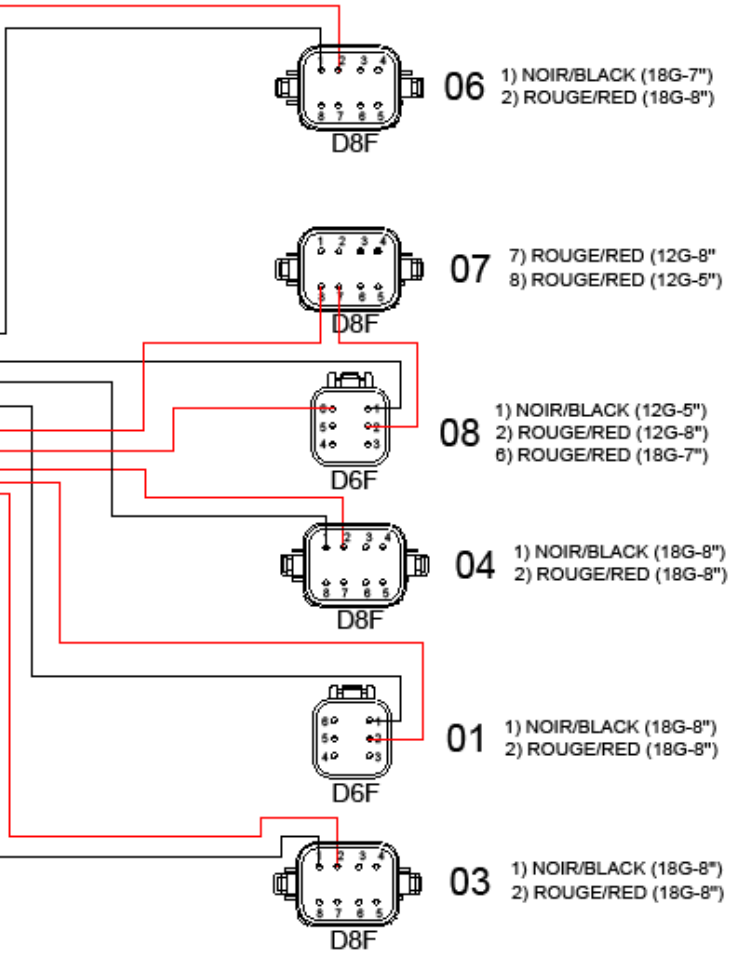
1 2 3 4
8 7 6 5
D8F
06 1) NOIR/BLACK (18G-7")
2) ROUGE/RED (18G-8")

1 2 3 4
8 7 6 5
D8F
07 7) ROUGE/RED (12G-8"
8) ROUGE/RED (12G-5")

6 1
5 2
4 3
D6F
08 1) NOIR/BLACK (12G-5")
2) ROUGE/RED (12G-8")
6) ROUGE/RED (18G-7")

1 2 3 4
8 7 6 5
D8F
04 1) NOIR/BLACK (18G-8")
2) ROUGE/RED (18G-8")

6 1
5 2
4 3
D6F
01 1) NOIR/BLACK (18G-8")
2) ROUGE/RED (18G-8")

1 2 3 4
8 7 6 5
D8F
03 1) NOIR/BLACK (18G-8")
2) ROUGE/RED (18G-8")